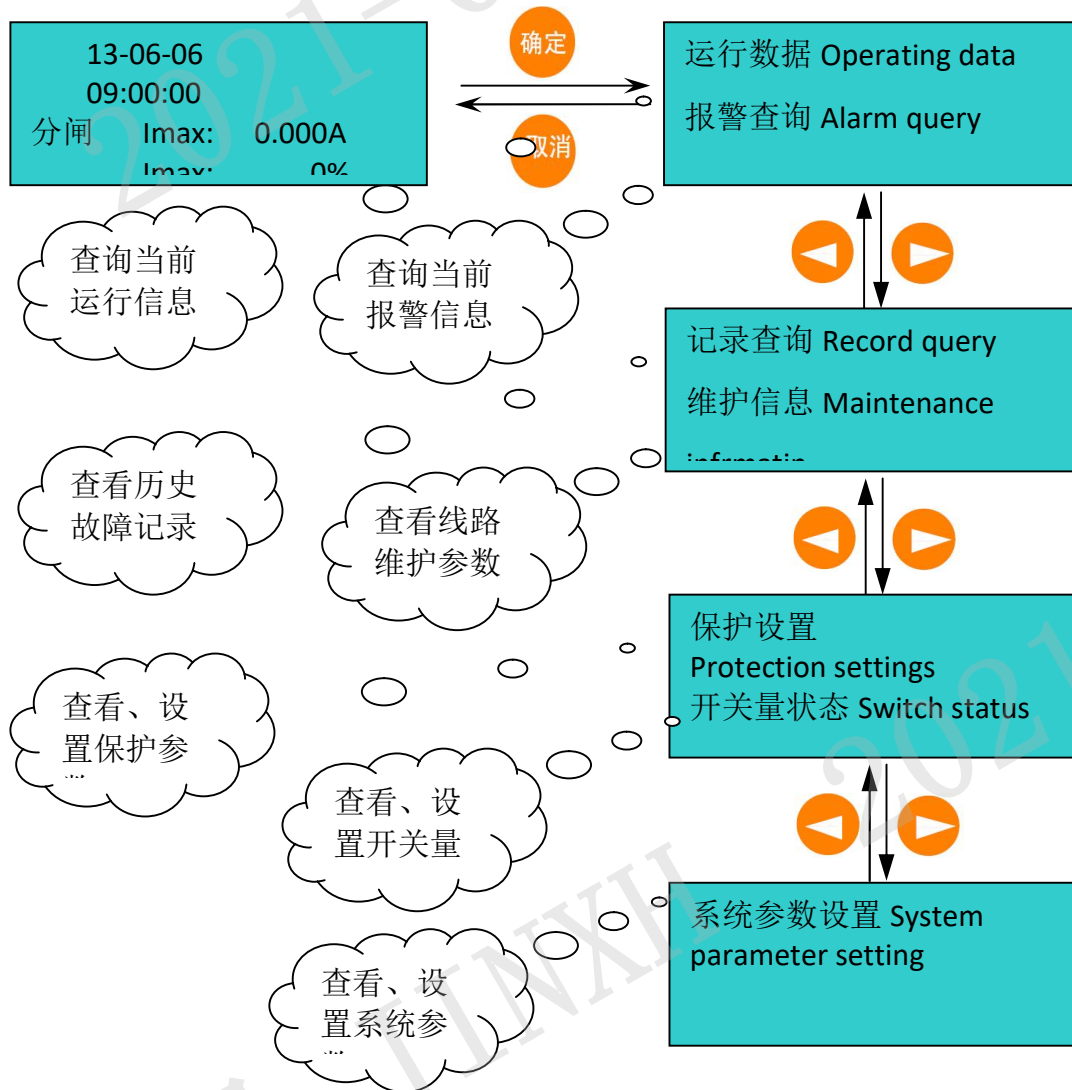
13-06-06
09:00:00
分闸 Imax: 0.000A
Imax: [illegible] 0%

确定

取消

运行数据 Operating data
报警查询 Alarm query

查询当前运行信息

查询当前报警信息

记录查询 Record query
维护信息 Maintenance
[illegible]

查看历史故障记录

查看线路维护参数

保护设置
Protection settings
开关量状态 Switch status

查看、设置保护参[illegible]

查看、设置开关量

系统参数设置 System parameter setting

查看、设置系统参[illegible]

2021 LINXH 2021